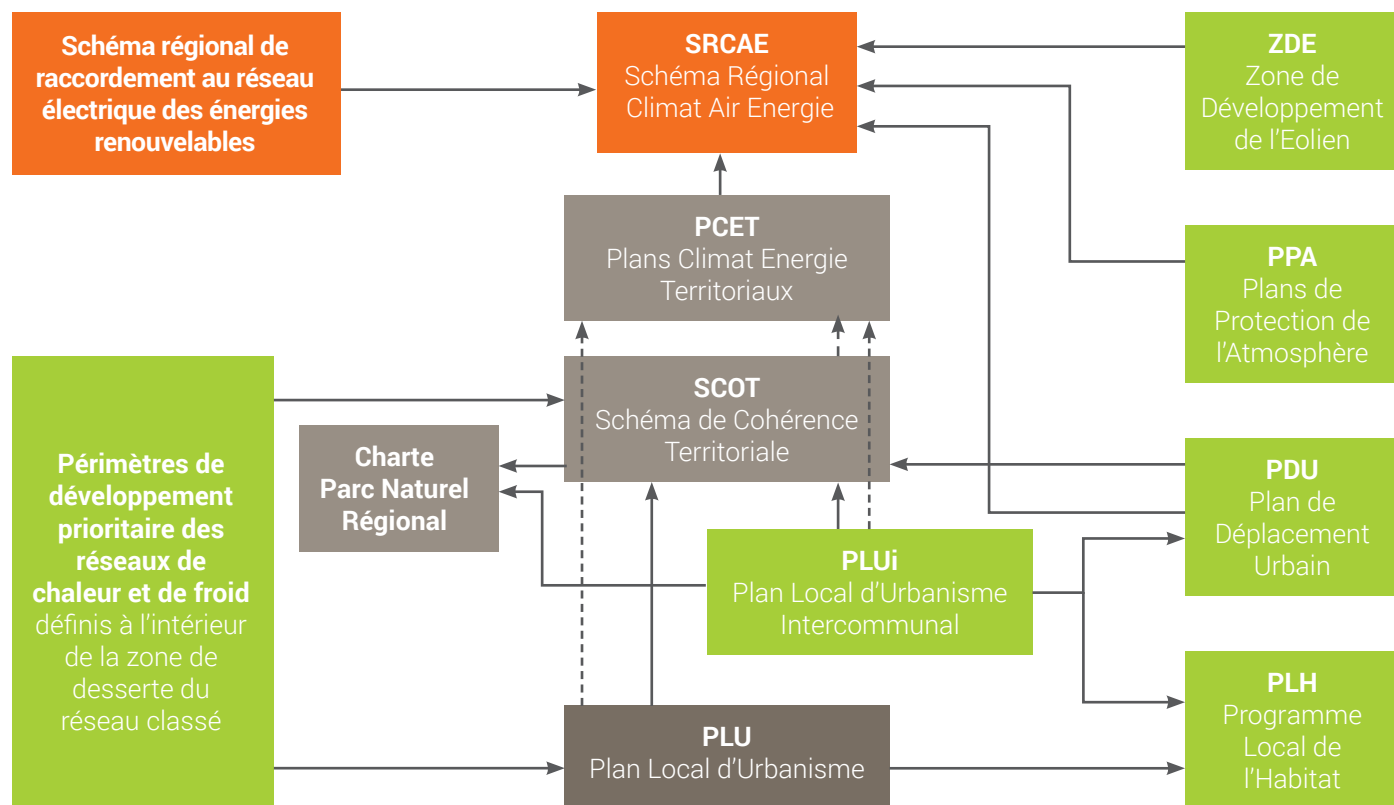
Schéma régional de raccordement au réseau électrique des énergies renouvelables

SRCAE
Schéma Régional Climat Air Energie

ZDE
Zone de Développement de l'Eolien

PCET
Plans Climat Energie Territoriaux

PPA
Plans de Protection de l'Atmosphère

Périmètres de développement prioritaire des réseaux de chaleur et de froid définis à l'intérieur de la zone de desserte du réseau classé

SCOT
Schéma de Cohérence Territoriale

Charte Parc Naturel Régional

PDU
Plan de Déplacement Urbain

PLUi
Plan Local d'Urbanisme Intercommunal

PLH
Programme Local de l'Habitat

PLU
Plan Local d'Urbanisme